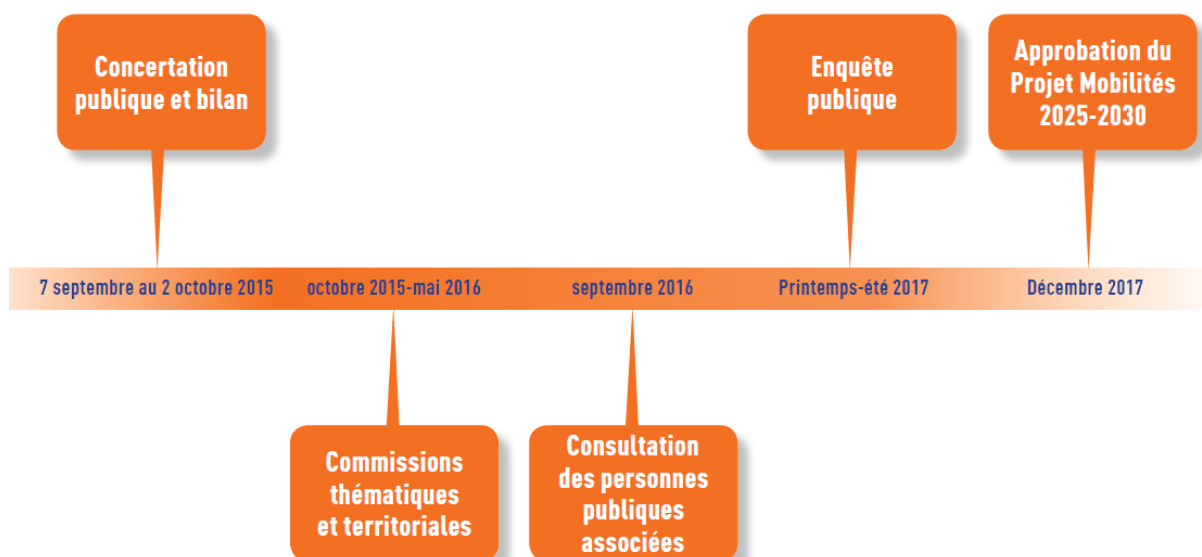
Concertation publique et bilan

Enquête publique

Approbation du Projet Mobilités 2025-2030

7 septembre au 2 octobre 2015

octobre 2015-mai 2016

septembre 2016

Printemps-été 2017

Décembre 2017

Commissions thématiques et territoriales

Consultation des personnes publiques associées